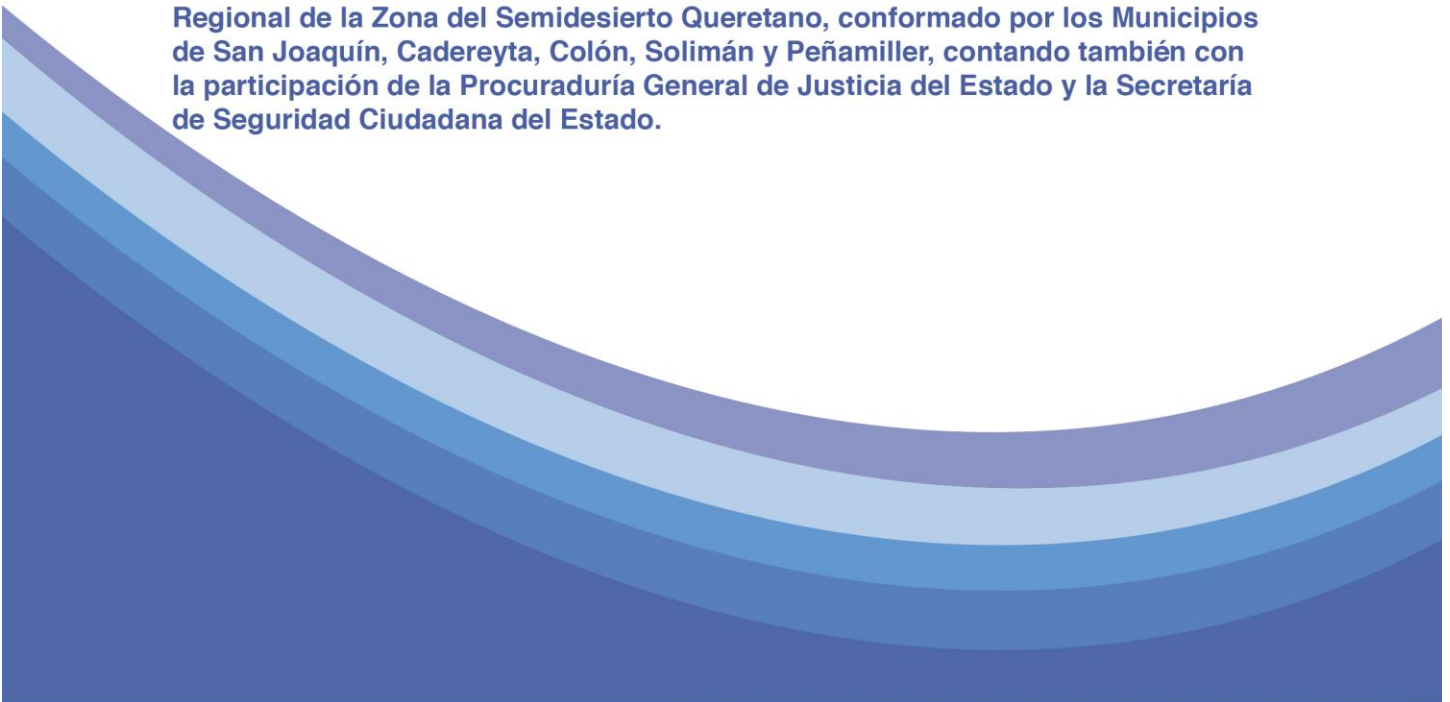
Regional de la Zona del Semidesierto Queretano, conformado por los Municipios de San Joaquín, Cadereyta, Colón, Solimán y Peñamiller, contando también con la participación de la Procuraduría General de Justicia del Estado y la Secretaría de Seguridad Ciudadana del Estado.